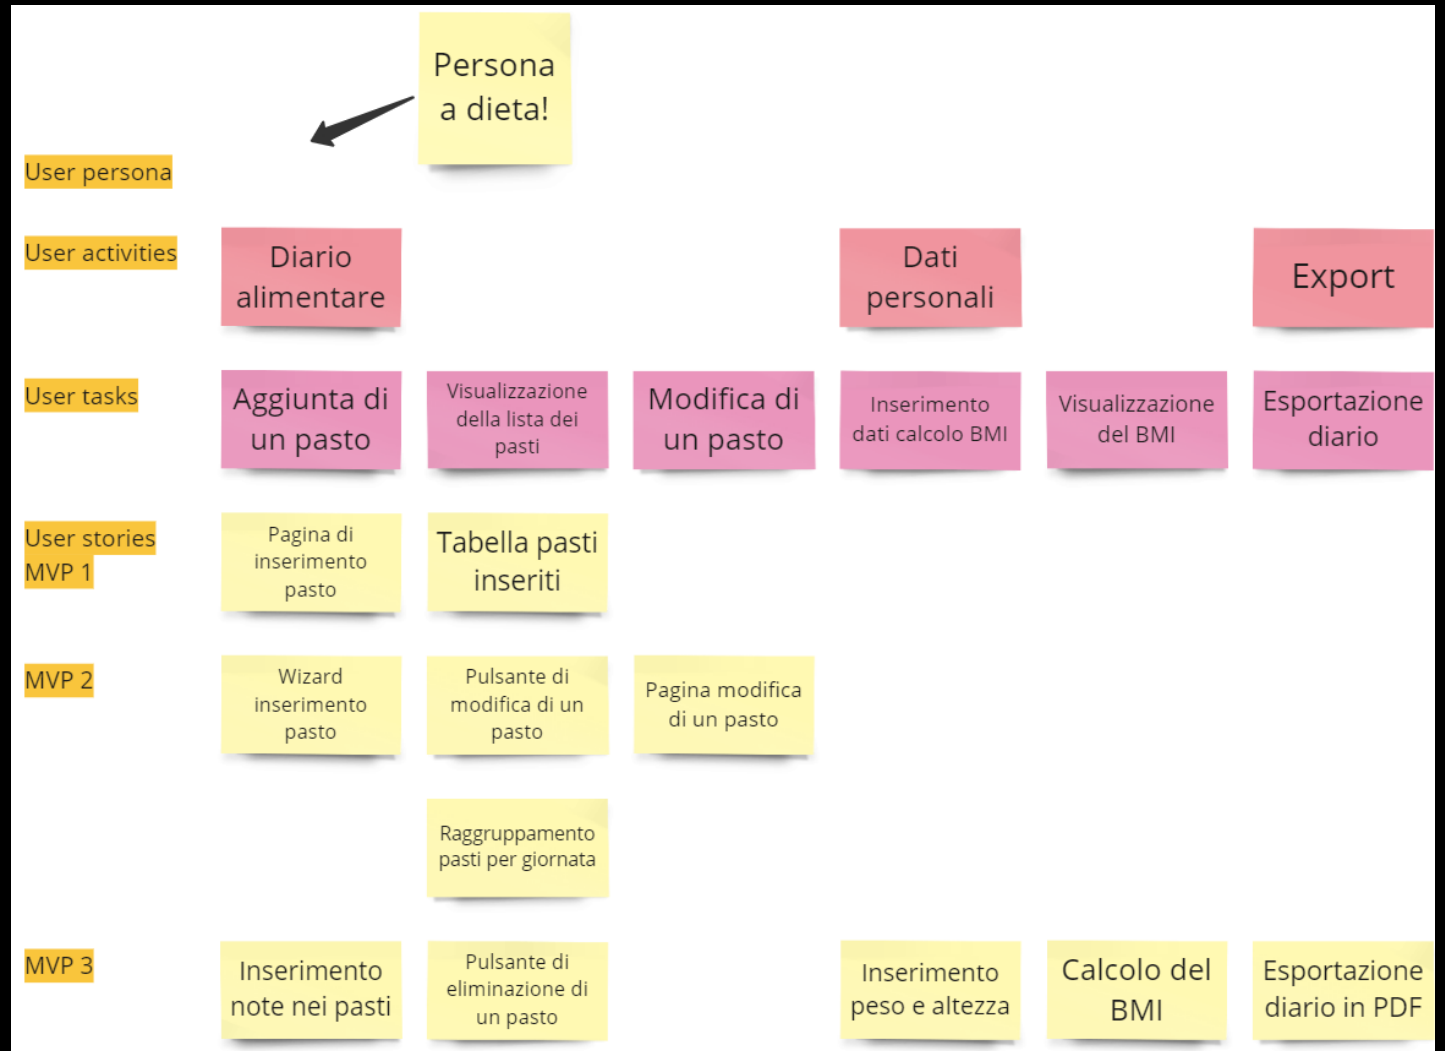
Persona a dieta!

User persona

User activities

Diario alimentare

Dati personali

Export

User tasks

Aggiunta di un pasto

Visualizzazione della lista dei pasti

Modifica di un pasto

Inserimento dati calcolo BMI

Visualizzazione del BMI

Esportazione diario

User stories MVP 1

Pagina di inserimento pasto

Tabella pasti inseriti

MVP 2

Wizard inserimento pasto

Pulsante di modifica di un pasto

Pagina modifica di un pasto

Raggruppamento pasti per giornata

MVP 3

Inserimento note nei pasti

Pulsante di eliminazione di un pasto

Inserimento peso e altezza

Calcolo del BMI

Esportazione diario in PDF